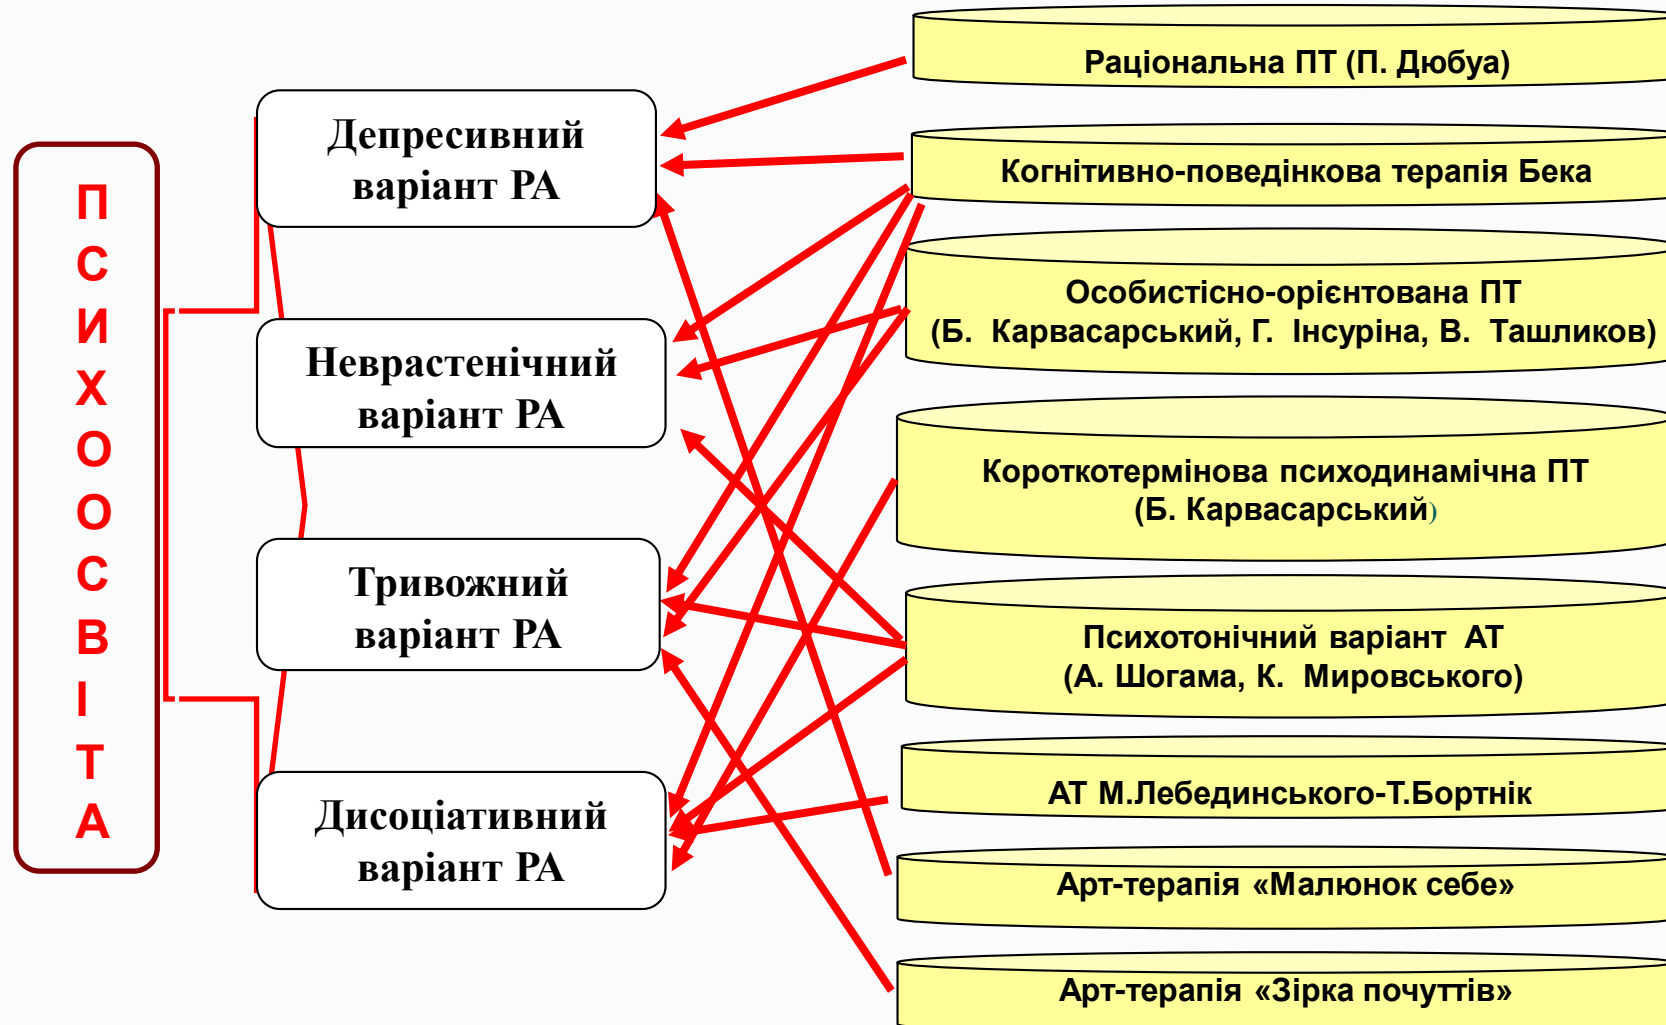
П С И Х О О С В І Т А

Депресивний варіант РА

Неврастенічний варіант РА

Тривожний варіант РА

Дисоціативний варіант РА

Раціональна ПТ (П. Дюбуа)

Когнітивно-поведінкова терапія Бека

Особистісно-орієнтована ПТ (Б. Карвасарський, Г. Інсуріна, В. Ташликов)

Короткотермінова психодинамічна ПТ (Б. Карвасарський)

Психотонічний варіант АТ (А. Шогама, К. Мировського)

АТ М.Лебединського-Т.Бортнік

Арт-терапія «Малюнок себе»

Арт-терапія «Зірка почуттів»